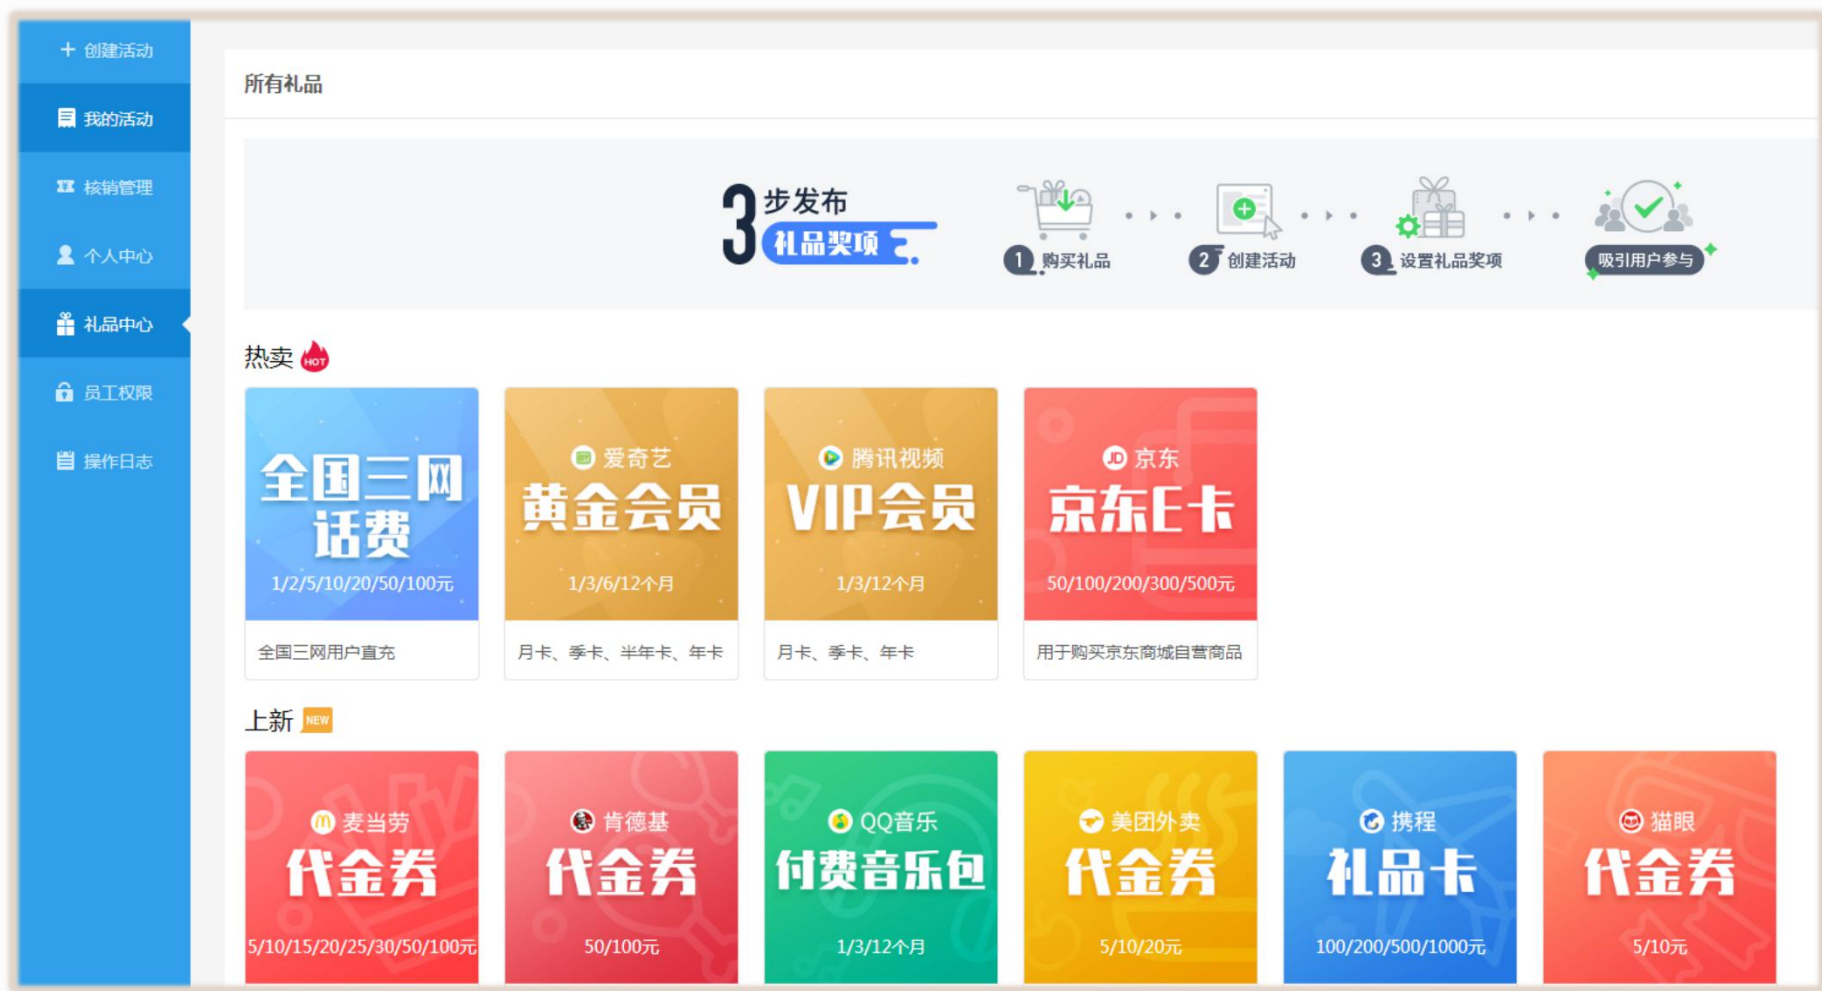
+ 创建活动
我的活动
核销管理
个人中心
礼品中心
员工权限
操作日志

所有礼品

3 步发布 礼品奖项
1 购买礼品
2 创建活动
3 设置礼品奖项
吸引用户参与

热卖 HOT

全国三网话费
1/2/5/10/20/50/100元
全国三网用户直充

爱奇艺
黄金会员
1/3/6/12个月
月卡、季卡、半年卡、年卡

腾讯视频
VIP会员
1/3/12个月
月卡、季卡、年卡

JD 京东
京东E卡
50/100/200/300/500元
用于购买京东商城自营商品

上新 NEW

麦当劳
代金券
5/10/15/20/25/30/50/100元

肯德基
代金券
50/100元

QQ音乐
付费音乐包
1/3/12个月

美团外卖
代金券
5/10/20元

携程
礼品卡
100/200/500/1000元

猫眼
代金券
5/10元